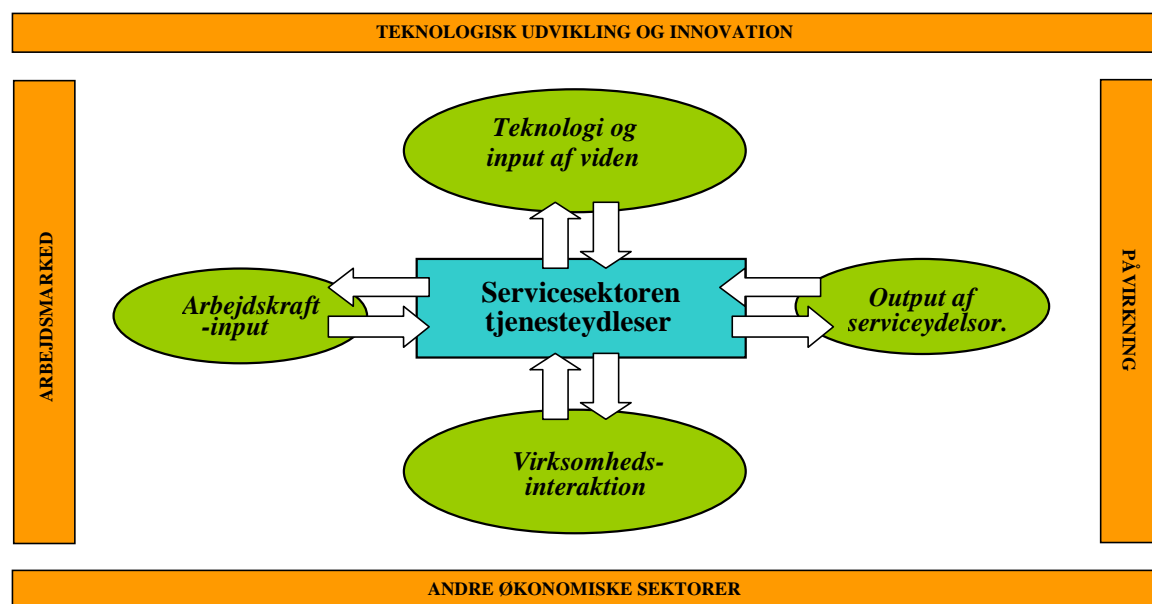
TEKNOLOGISK UDVIKLING OG INNOVATION

ARBEJDSMARKED

Teknologi og input af viden

Arbejdskraft -input

Servicesektoren tjenesteydleser

Output af serviceydelsor.

Virksomheds-interaktion

PÅ VIRKNING

ANDRE ØKONOMISKE SEKTORER